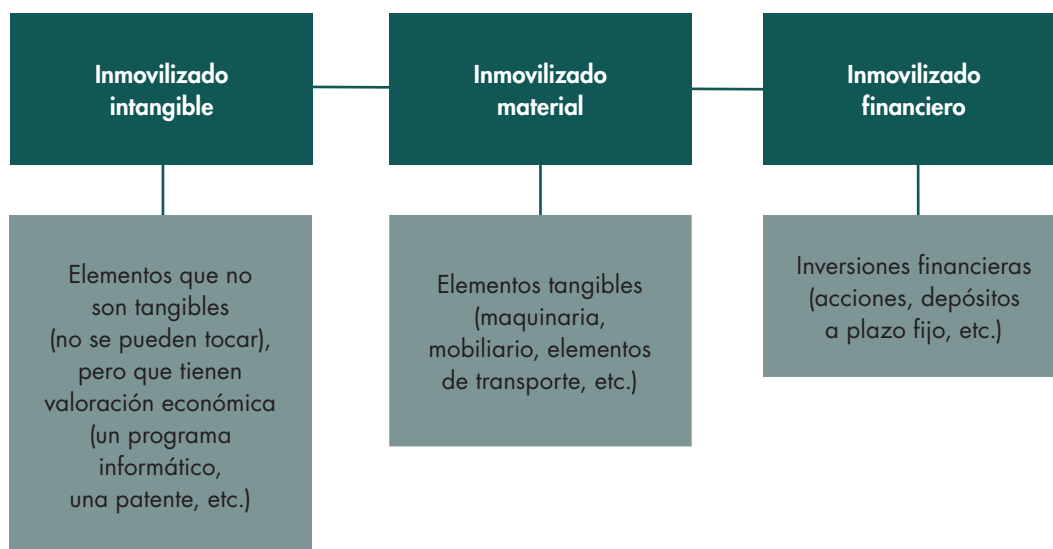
Inmovilizado intangible

Elementos que no son tangibles (no se pueden tocar), pero que tienen valoración económica (un programa informático, una patente, etc.)

Inmovilizado material

Elementos tangibles (maquinaria, mobiliario, elementos de transporte, etc.)

Inmovilizado financiero

Inversiones financieras (acciones, depósitos a plazo fijo, etc.)